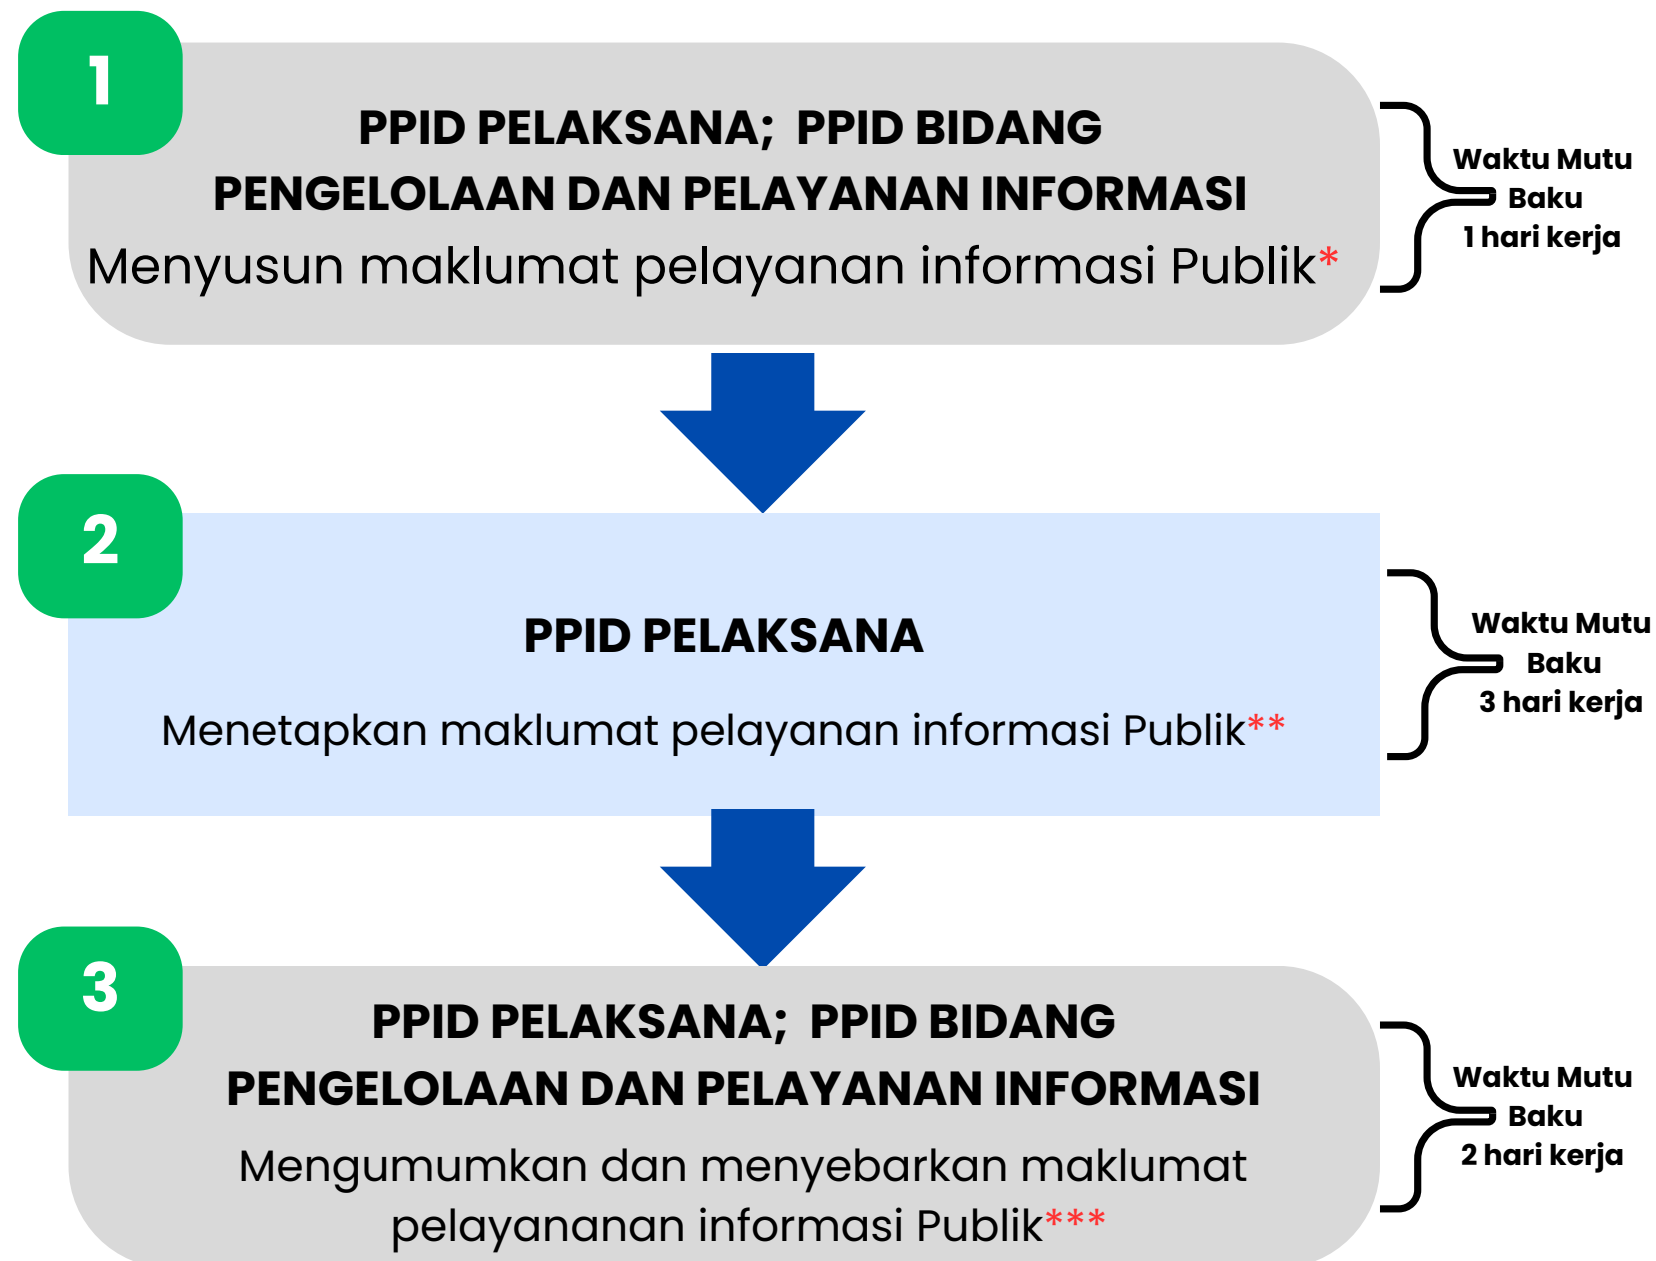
1

PPID PELAKSANA; PPID BIDANG PENGELOLAAN DAN PELAYANAN INFORMASI

Menyusun maklumat pelayanan informasi Publik*

Waktu Mutu Baku 1 hari kerja

2

PPID PELAKSANA

Menetapkan maklumat pelayanan informasi Publik**

Waktu Mutu Baku 3 hari kerja

3

PPID PELAKSANA; PPID BIDANG PENGELOLAAN DAN PELAYANAN INFORMASI

Mengumumkan dan menyebarkan maklumat pelayananan informasi Publik***

Waktu Mutu Baku 2 hari kerja